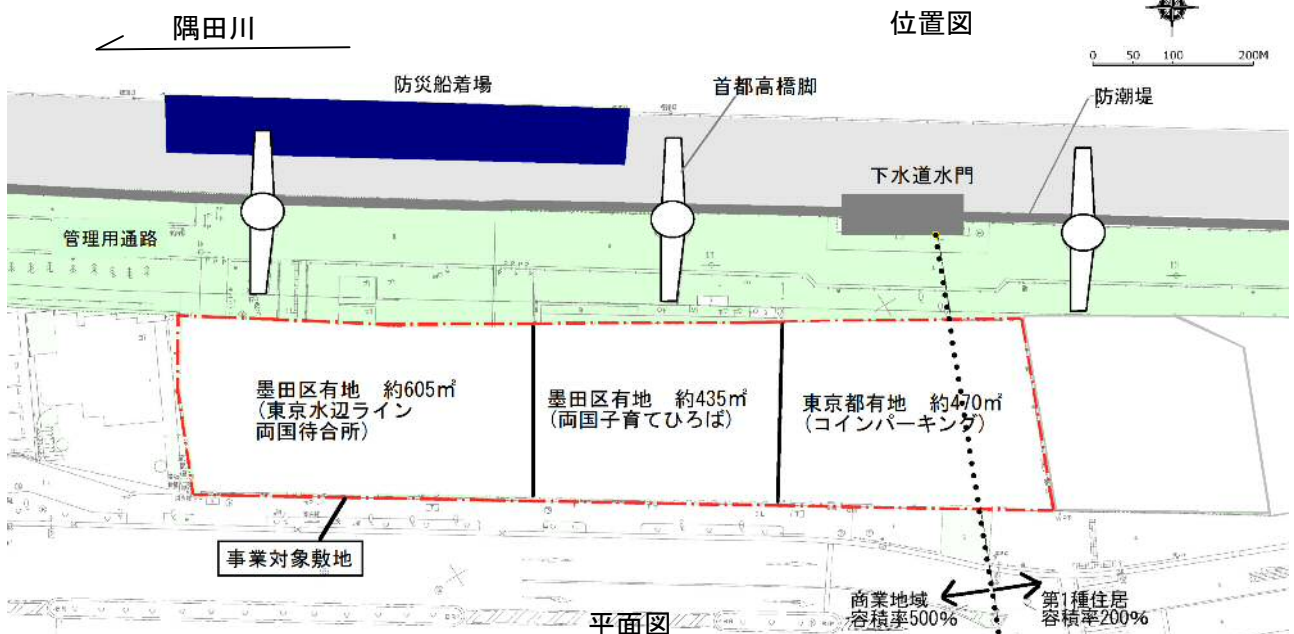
隅田川

位置図

0 50 100 200M

防災船着場

首都高橋脚

防潮堤

下水道水門

管理用通路

墨田区有地 約605㎡
(東京水辺ライン
両国待合所)

墨田区有地 約435㎡
(両国子育てひろば)

東京都有地 約470㎡
(コインパーキング)

事業対象敷地

商業地域
容積率500%

第1種住居
容積率200%

平面図